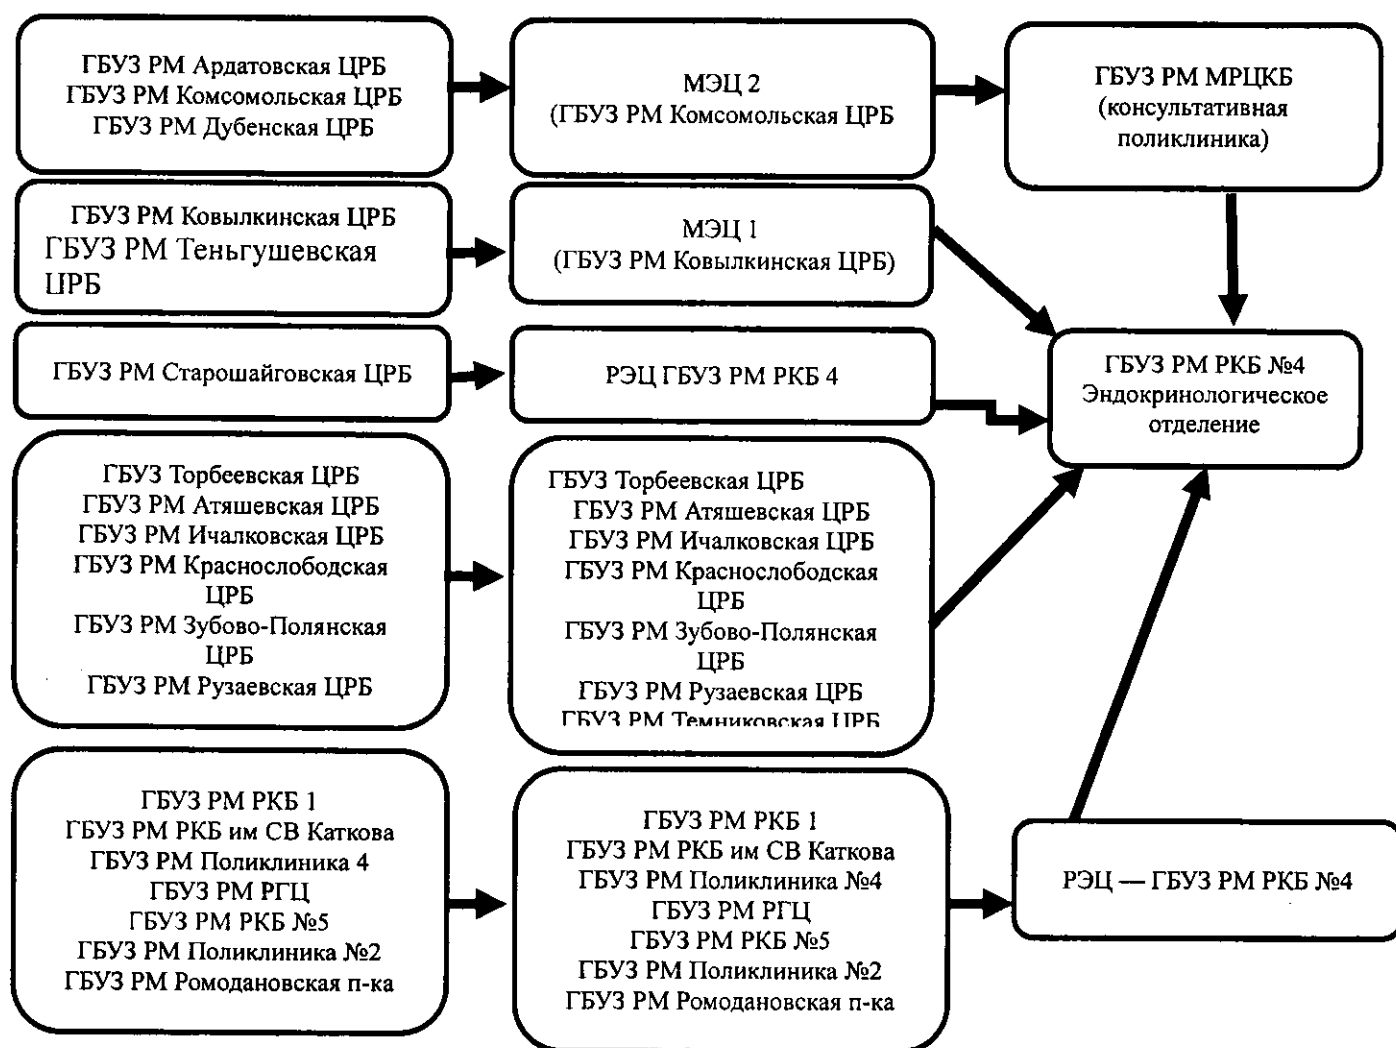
ГБУЗ РМ Ардатовская ЦРБ
ГБУЗ РМ Комсомольская ЦРБ
ГБУЗ РМ Дубенская ЦРБ

МЭЦ 2
(ГБУЗ РМ Комсомольская ЦРБ

ГБУЗ РМ МРЦКБ
(консультативная
поликлиника)

ГБУЗ РМ Ковылкинская ЦРБ
ГБУЗ РМ Теньгушевская ЦРБ

МЭЦ 1
(ГБУЗ РМ Ковылкинская ЦРБ)

ГБУЗ РМ Старошайговская ЦРБ

РЭЦ ГБУЗ РМ РКБ 4

ГБУЗ РМ РКБ №4
Эндокринологическое
отделение

ГБУЗ Торбеевская ЦРБ
ГБУЗ РМ Атяшевская ЦРБ
ГБУЗ РМ Ичалковская ЦРБ
ГБУЗ РМ Краснослободская ЦРБ
ГБУЗ РМ Зубово-Полянская ЦРБ
ГБУЗ РМ Рузаевская ЦРБ

ГБУЗ Торбеевская ЦРБ
ГБУЗ РМ Атяшевская ЦРБ
ГБУЗ РМ Ичалковская ЦРБ
ГБУЗ РМ Краснослободская ЦРБ
ГБУЗ РМ Зубово-Полянская ЦРБ
ГБУЗ РМ Рузаевская ЦРБ
ГБУЗ РМ Темниковская ЦРБ

ГБУЗ РМ РКБ 1
ГБУЗ РМ РКБ им СВ Каткова
ГБУЗ РМ Поликлиника 4
ГБУЗ РМ РГЦ
ГБУЗ РМ РКБ №5
ГБУЗ РМ Поликлиника №2
ГБУЗ РМ Ромодановская п-ка

ГБУЗ РМ РКБ 1
ГБУЗ РМ РКБ им СВ Каткова
ГБУЗ РМ Поликлиника №4
ГБУЗ РМ РГЦ
ГБУЗ РМ РКБ №5
ГБУЗ РМ Поликлиника №2
ГБУЗ РМ Ромодановская п-ка

РЭЦ — ГБУЗ РМ РКБ №4